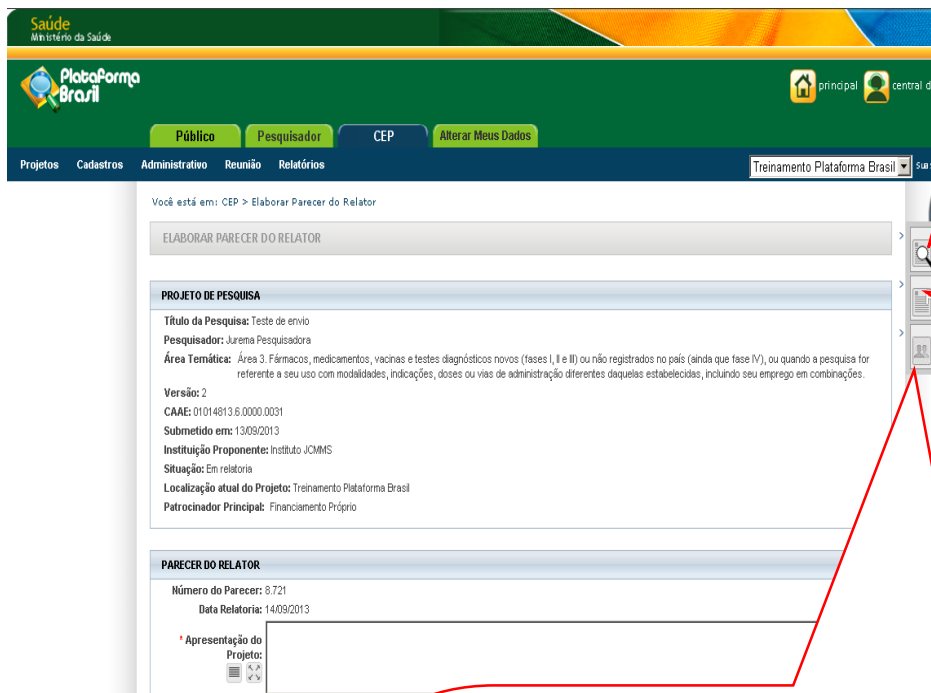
Saúde
Ministério da Saúde

Plataforma Brasil

principal central d

Público Pesquisador CEP Alterar Meus Dados

Projetos Cadastros Administrativo Reunião Relatórios

Treinamento Plataforma Brasil

Você está em: CEP > Elaborar Parecer do Relator

ELABORAR PARECER DO RELATOR

PROJETO DE PESQUISA

Título da Pesquisa: Teste de envio

Pesquisador: Jurema Pesquisadora

Área Temática: Área 3. Fármacos, medicamentos, vacinas e testes diagnósticos novos (fases I, II e III) ou não registrados no país (ainda que fase IV), ou quando a pesquisa for referente a seu uso com modalidades, indicações, doses ou vias de administração diferentes daquelas estabelecidas, incluindo seu emprego em combinações.

Versão: 2

CAAE: 01014813.6.0000.0031

Submetido em: 13/09/2013

Instituição Proponente: Instituto JCMMS

Situação: Em relatoria

Localização atual do Projeto: Treinamento Plataforma Brasil

Patrocinador Principal: Financiamento Próprio

PARECER DO RELATOR

Número do Parecer: 8.721

Data Relatoria: 14/09/2013

* Apresentação do Projeto: